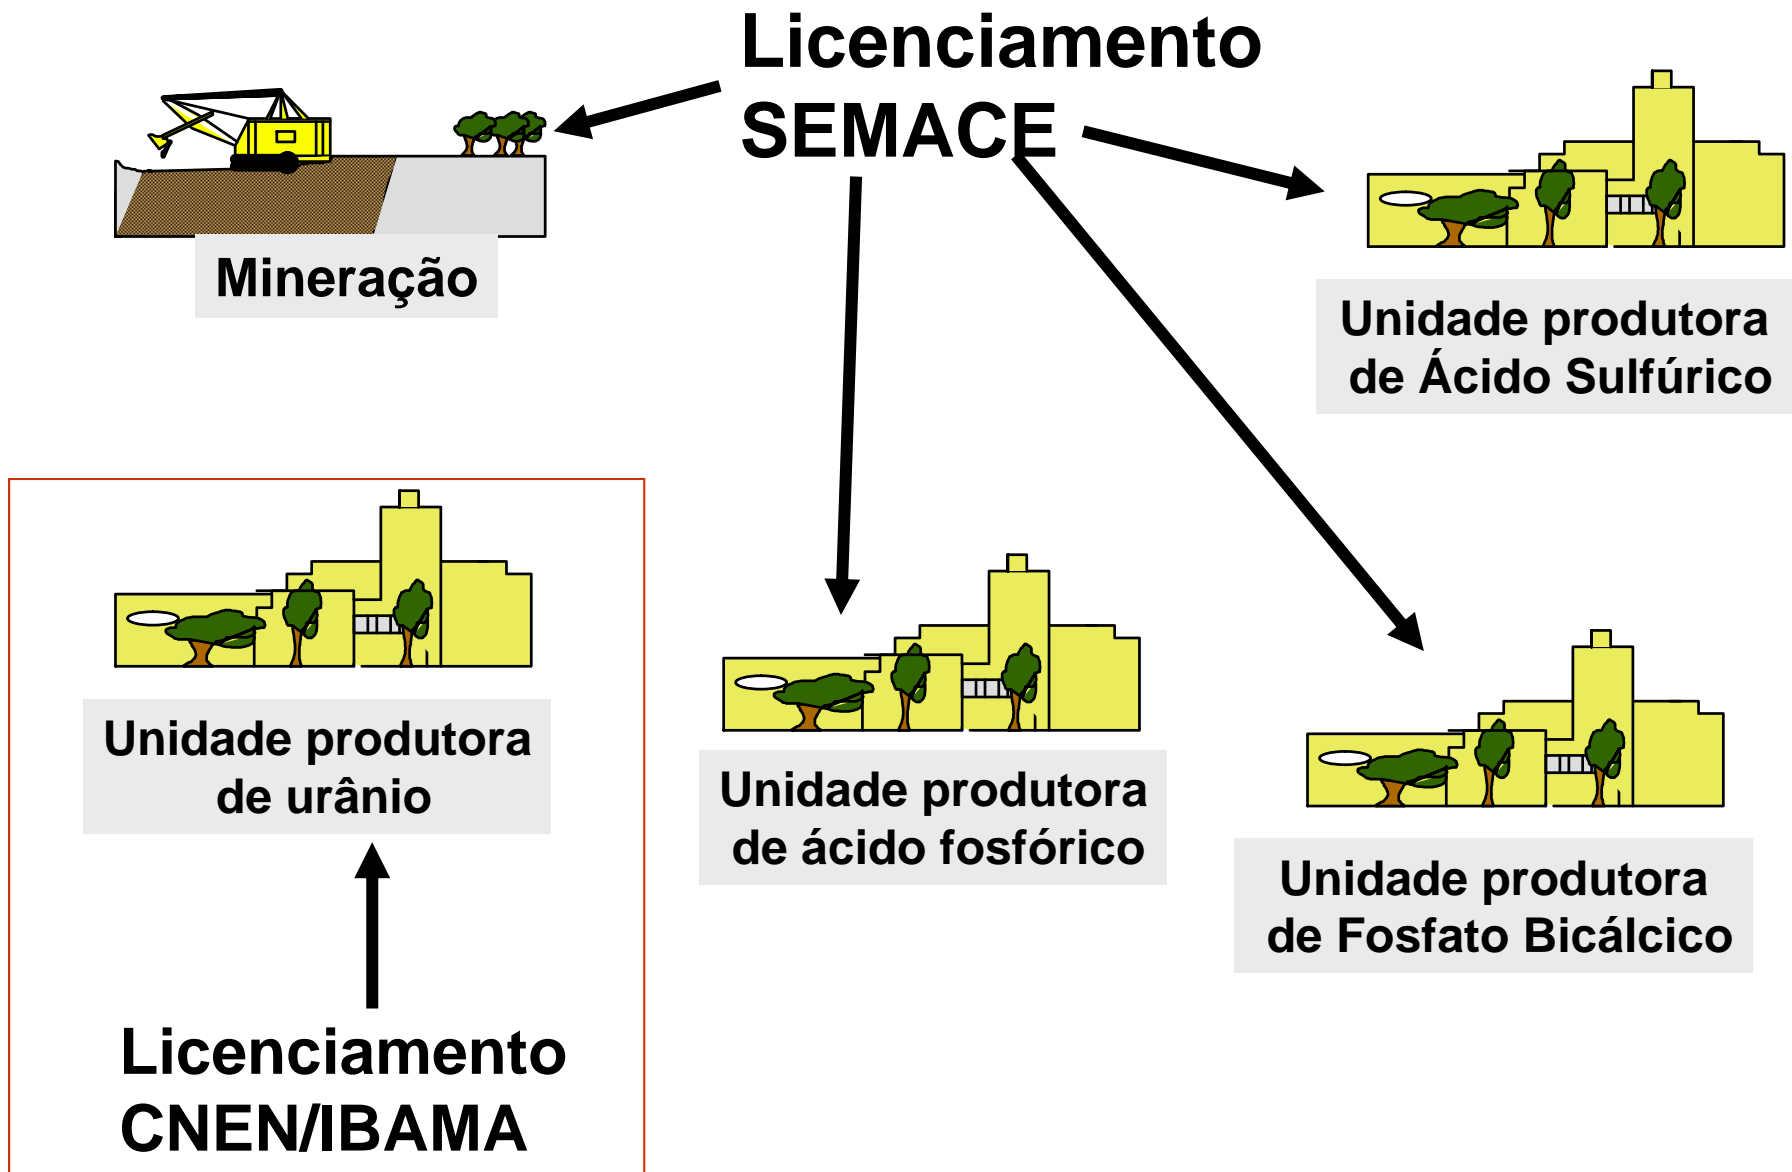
Licenciamento SEMACE

Mineração

Unidade produtora de Ácido Sulfúrico

Unidade produtora de urânio

Unidade produtora de ácido fosfórico

Unidade produtora de Fosfato Bicálcico

Licenciamento CNEN/IBAMA